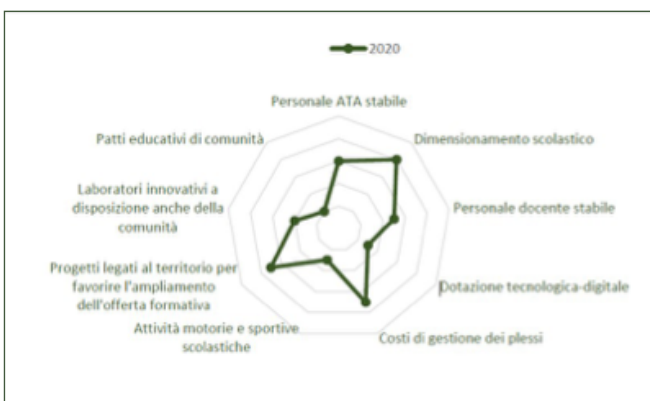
2020

Personale ATA stabile

Dimensionamento scolastico

Personale docente stabile

Dotazione tecnologica-digitale

Costi di gestione dei plessi

Attività motorie e sportive scolastiche

Progetti legati al territorio per favorire l'ampliamento dell'offerta formativa

Laboratori innovativi a disposizione anche della comunità

Patti educativi di comunità